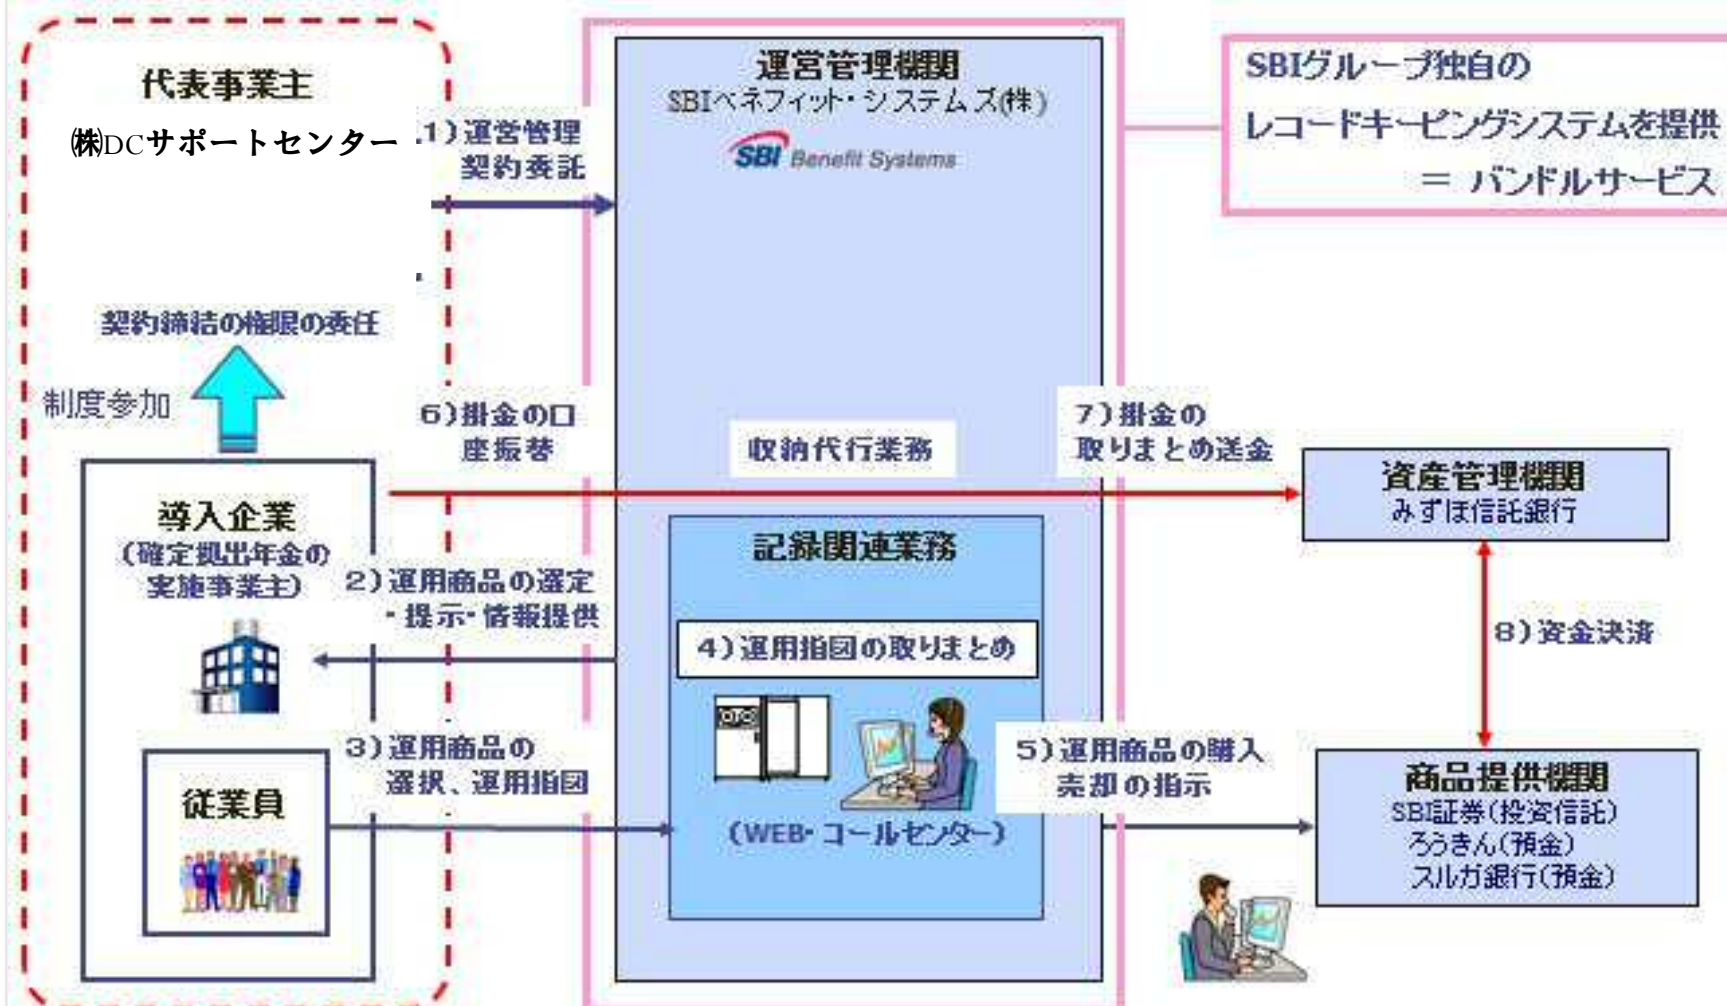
代表事業主
㈱DCサポートセンター

1）運営管理契約委託

運営管理機関
SBIベネフィット・システムズ(株)
SBI Benefit Systems

SBIグループ独自の
レコードキーピングシステムを提供
＝ バンドルサービス

契約締結の権限の委任

制度参加

6）掛金の口座振替

収納代行業務

7）掛金の取りまとめ送金

資産管理機関
みずほ信託銀行

導入企業
（確定拠出年金の実施事業主）

2）運用商品の選定・提示・情報提供

記録関連業務

4）運用指図の取りまとめ

8）資金決済

3）運用商品の選択、運用指図

5）運用商品の購入売却の指示

従業員

（WEB・コールセンター）

商品提供機関
SBI証券（投資信託）
ろうきん（預金）
スルガ銀行（預金）